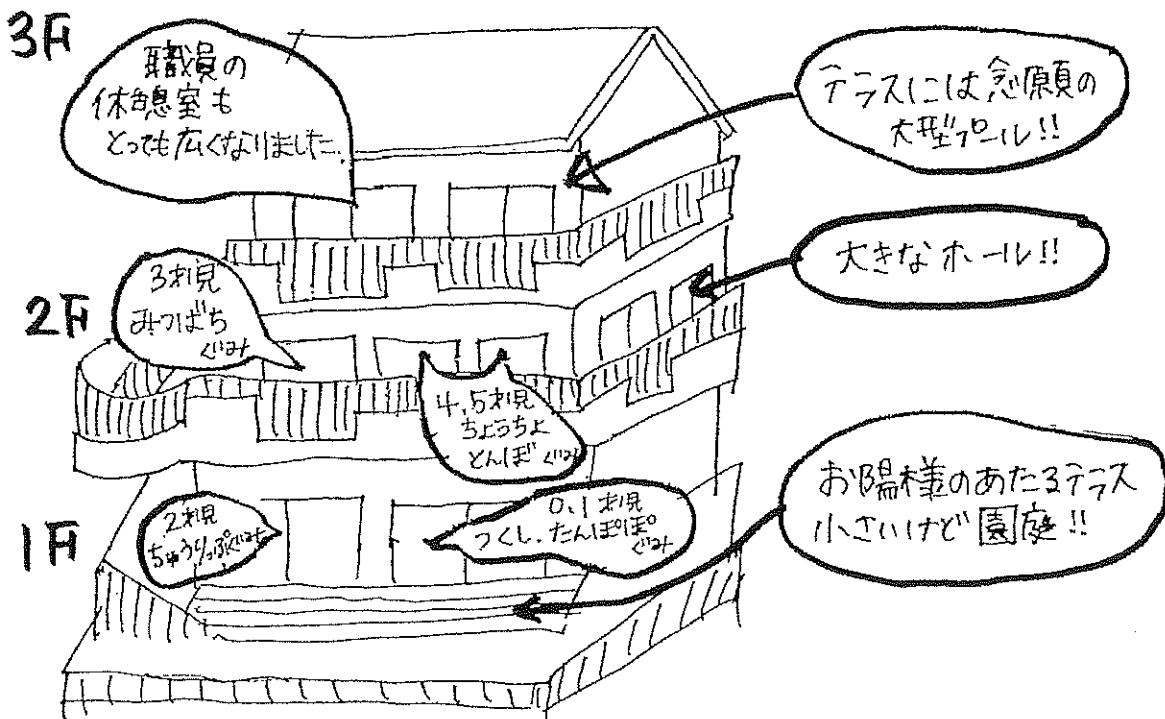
3F

職員の休憩室もとっても広くなりました。

テラスには念願の大型プール!!

大きなホール!!

2F

3才児 みつばち ぐみ

4、5才児 ちょうちょ とんぼ ぐみ

1F

2才児 ちゅうりっぷぐみ

0、1才児 つくし、たんぽぽ ぐみ

お陽様のあたるテラス 小さいけど園庭!!